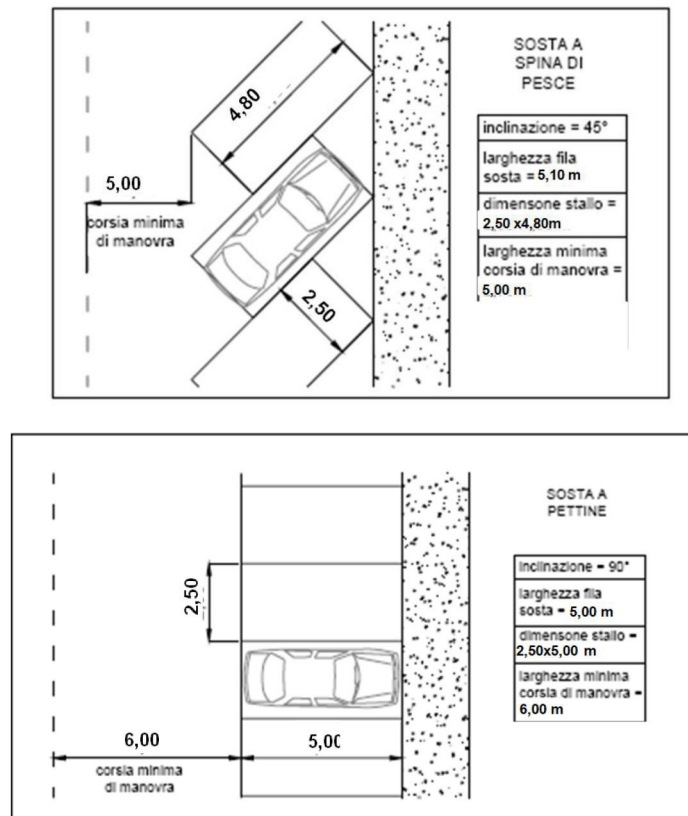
4,80

5,00

corsia minima di manovra

2,50

SOSTA A SPINA DI PESCE

| inclinazione = 45° |
|---|
| larghezza fila sosta = 5,10 m |
| dimensone stallo = 2,50 x4,80m |
| larghezza minima corsia di manovra = 5,00 m |

2,50

6,00

corsia minima di manovra

5,0(

SOSTA A PETTINE

| inclinazione = 90° |
|---|
| larghezza fila sosta = 5,00 m |
| dimensone stallo = 2,50x5,00 m |
| larghezza minima corsia di manovra = 6,00 m |